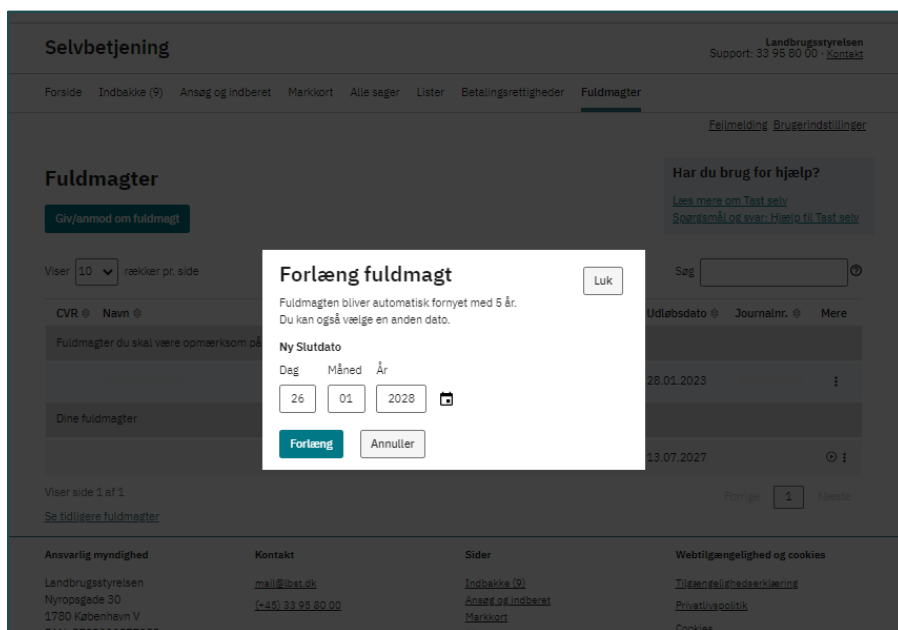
Selvbetjening

Landbrugsstyrelsen
Support: 33 95 80 00 · Kontakt

Forside Indbakke (9) Ansøg og indberet Markkort Alle sager Lister Betalingsrettigheder Fuldmagter

Fejlmelding Brugerindstillinger

Fuldmagter

Giv/anmod om fuldmagt

Har du brug for hjælp?
Læs mere om Tast selv
Spørgsmål og svar: Hjælp til Tast selv

Viser 10 rækker pr. side

Søg

CVR Navn

Udløbsdato Journalnr. Mere

Fuldmagter du skal være opmærksom på

28.01.2023

Dine fuldmagter

13.07.2027

Viser side 1 af 1

Forrige 1 Næste

Se tidligere fuldmagter

Forlæng fuldmagt

Luk

Fuldmagten bliver automatisk fornyet med 5 år.
Du kan også vælge en anden dato.

Ny Slutdato

Dag Måned År

26 01 2028

Forlæng Annuller

Ansvarlig myndighed
Landbrugsstyrelsen
Nyropsgade 30
1780 København V

Kontakt
mail@lbst.dk
(+45) 33 95 80 00

Sider
Indbakke (9)
Ansøg og indberet
Markkort

Webtilgængelighed og cookies
Tilgængelighedserklæring
Privatlivspolitik
Cookies